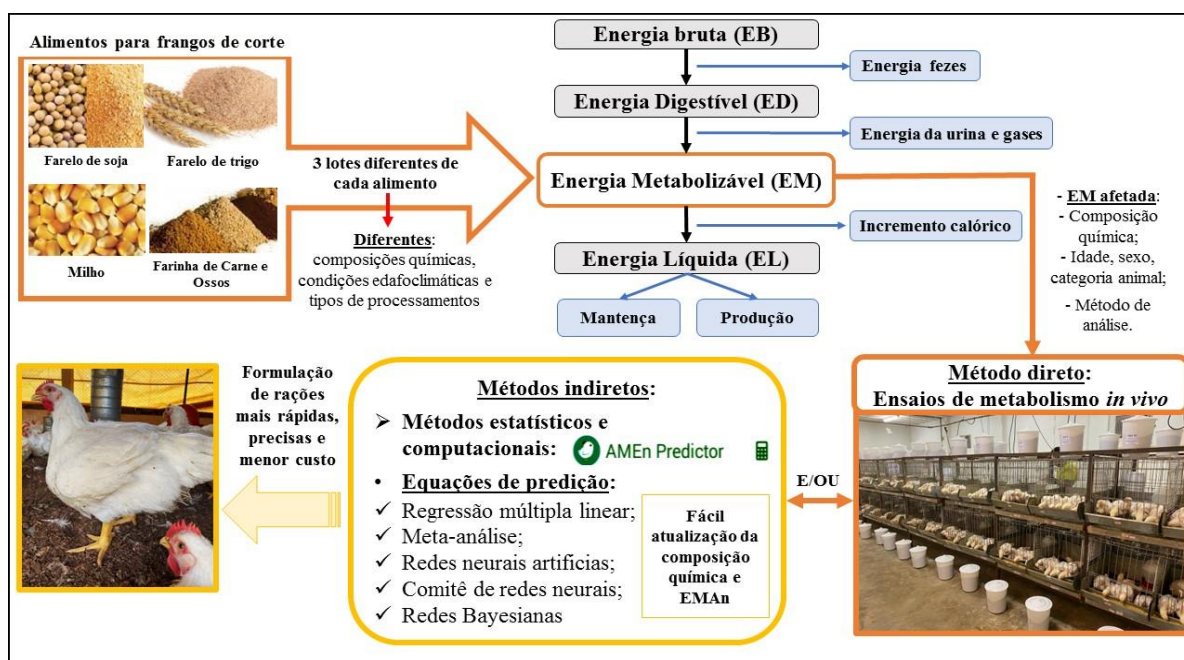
Alimentos para frangos de corte

Farelo de soja

Farelo de trigo

Milho

Farinha de Carne e Ossos

3 lotes diferentes de cada alimento

Diferentes: composições químicas, condições edafoclimáticas e tipos de processamentos

Energia bruta (EB)

Energia fezes

Energia Digestível (ED)

Energia da urina e gases

Energia Metabolizável (EM)

Incremento calórico

Energia Líquida (EL)

Mantença

Produção

- EM afetada:
- Composição química;
- Idade, sexo, categoria animal;
- Método de análise.

Formulação de rações mais rápidas, precisas e menor custo

Métodos indiretos:

➢ Métodos estatísticos e computacionais: AMEn Predictor

• Equações de predição:

✓ Regressão múltipla linear;
✓ Meta-análise;
✓ Redes neurais artificias;
✓ Comitê de redes neurais;
✓ Redes Bayesianas

Fácil atualização da composição química e EMAn

E/OU

Método direto:
Ensaios de metabolismo *in vivo*